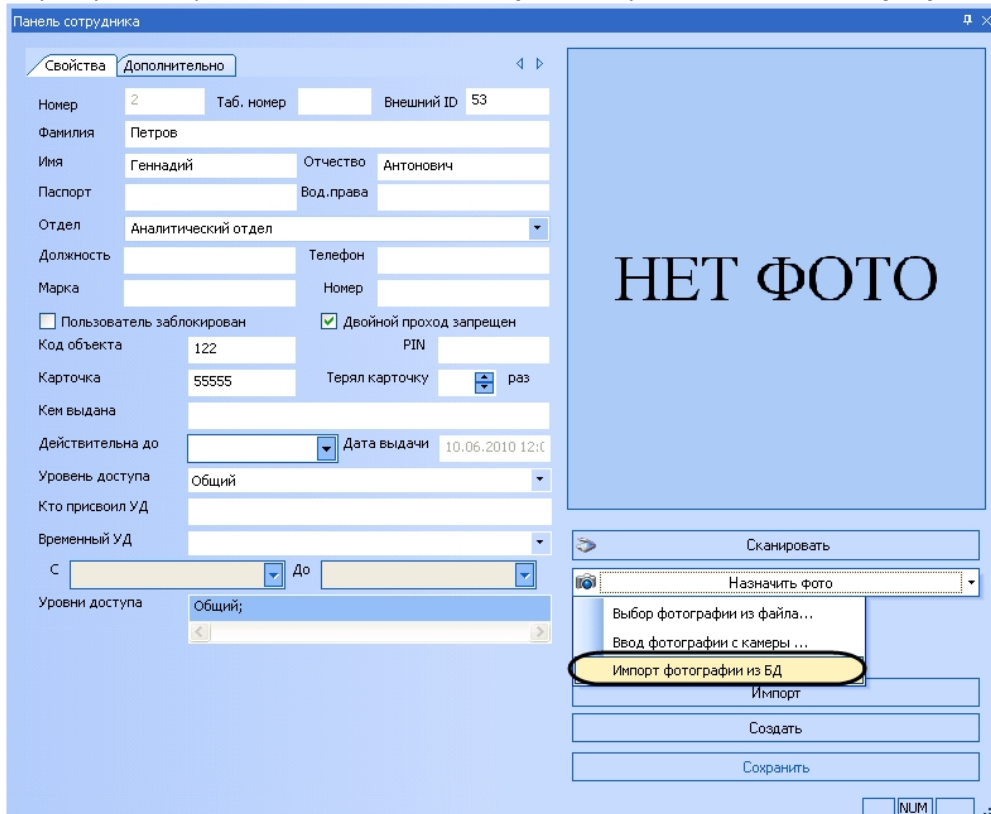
Панель сотрудника

Свойства Дополнительно

Номер 2 Таб. номер Внешний ID 53

Фамилия Петров

Имя Геннадий Отчество Антонович

Паспорт Вод.права

Отдел Аналитический отдел

Должность Телефон

Марка Номер

Пользователь заблокирован Двойной проход запрещен

Код объекта 122 PIN

Карточка 55555 Терял карточку раз

Кем выдана

Действительна до Дата выдачи 10.06.2010 12:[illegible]

Уровень доступа Общий

Кто присвоил УД

Временный УД

С До

Уровни доступа Общий;

НЕТ ФОТО

Сканировать

Назначить фото

Выбор фотографии из файла...

Ввод фотографии с камеры ...

Импорт фотографии из БД

Импорт

Создать

Сохранить

NUM